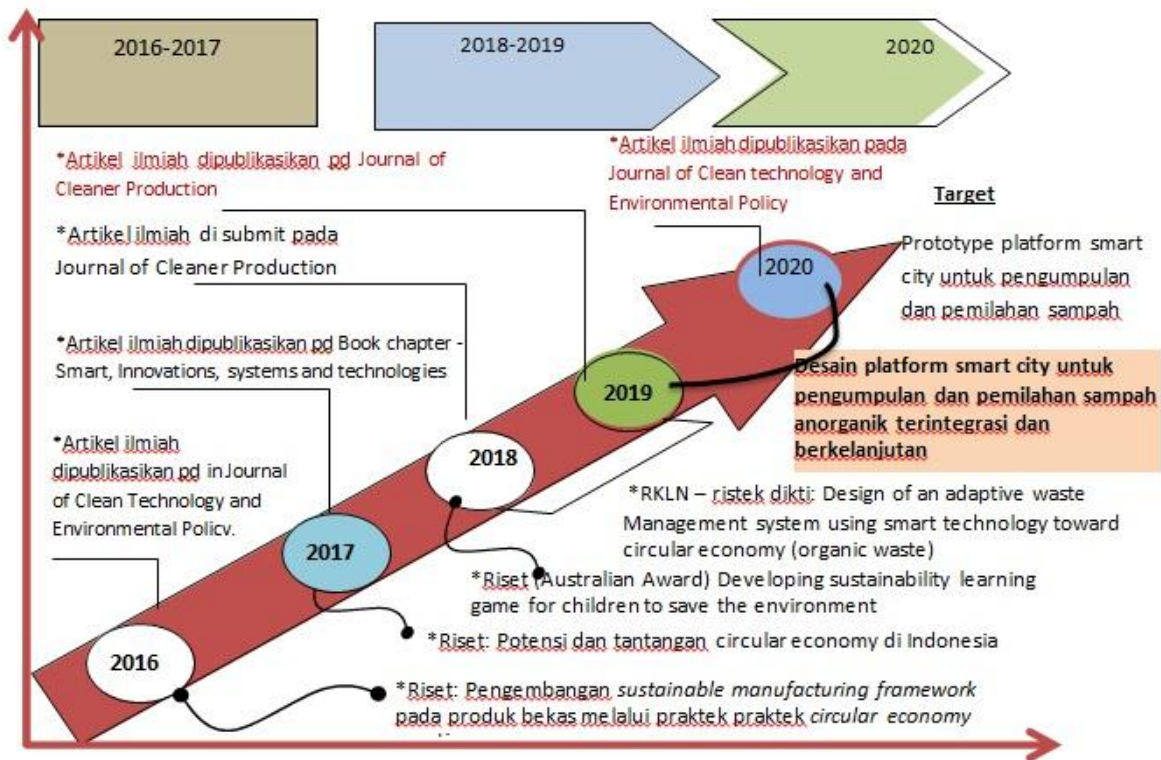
2016-2017

2018-2019

2020

*Artikel ilmiah dipublikasikan pd Journal of Cleaner Production

*Artikel ilmiah dipublikasikan pada Journal of Clean technology and Environmental Policy

Target

Prototype platform smart city untuk pengumpulan dan pemilahan sampah

*Artikel ilmiah di submit pada Journal of Cleaner Production

2020

*Artikel ilmiah dipublikasikan pd Book chapter - Smart, Innovations, systems and technologies

2019

Desain platform smart city untuk pengumpulan dan pemilahan sampah anorganik terintegrasi dan berkelanjutan

*Artikel ilmiah dipublikasikan pd in Journal of Clean Technology and Environmental Policy.

2018

*RKLN – ristek dikti: Design of an adaptive waste Management system using smart technology toward circular economy (organic waste)

2017

*Riset (Australian Award) Developing sustainability learning game for children to save the environment

*Riset: Potensi dan tantangan circular economy di Indonesia

2016

*Riset: Pengembangan sustainable manufacturing framework pada produk bekas melalui praktek praktek circular economy